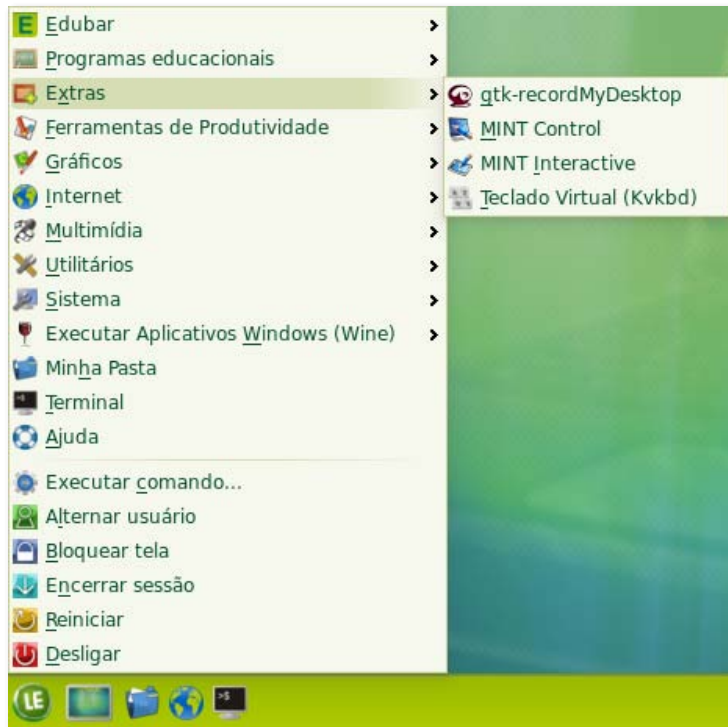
E Edubar
Programas educacionais
Extras
Ferramentas de Produtividade
Gráficos
Internet
Multimídia
Utilitários
Sistema
Executar Aplicativos Windows (Wine)
Minha Pasta
Terminal
Ajuda
Executar comando...
Alternar usuário
Bloquear tela
Encerrar sessão
Reiniciar
Desligar

gtk-recordMyDesktop
MINT Control
MINT Interactive
Teclado Virtual (Kvkbd)

LE